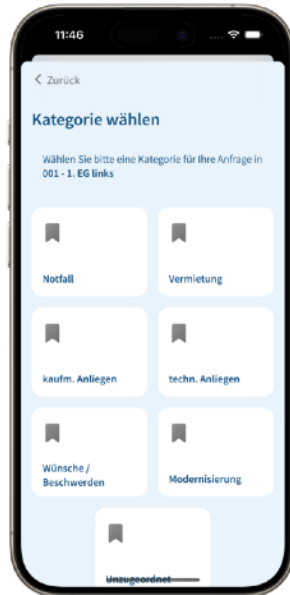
11:46

< Zurück

Kategorie wählen

Wählen Sie bitte eine Kategorie für Ihre Anfrage in 001 - 1. EG links

Notfall

Vermietung

kaufm. Anliegen

techn. Anliegen

Wünsche / Beschwerden

Modernisierung

Unzugeordnet